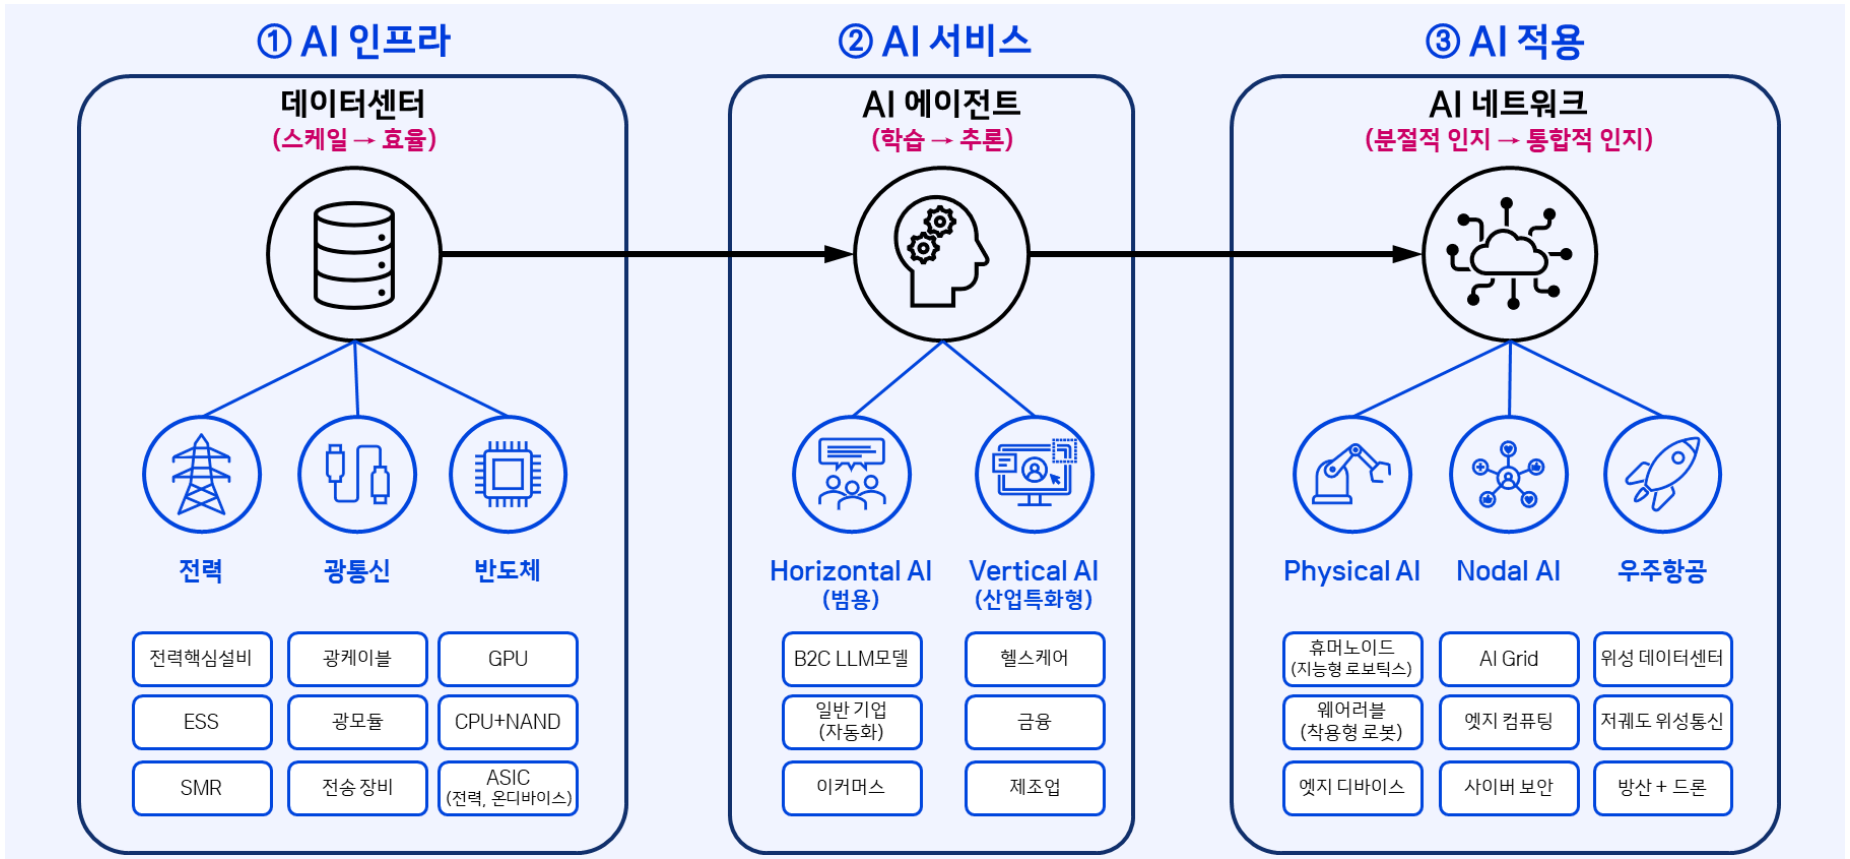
① AI 인프라

데이터센터
(스케일 → 효율)

전력
광통신
반도체

전력핵심설비
광케이블
GPU
ESS
광모듈
CPU+NAND
SMR
전송 장비
ASIC (전력, 온디바이스)

② AI 서비스

AI 에이전트
(학습 → 추론)

Horizontal AI (범용)
Vertical AI (산업특화형)

B2C LLM모델
헬스케어
일반 기업 (자동화)
금융
이커머스
제조업

③ AI 적용

AI 네트워크
(분절적 인지 → 통합적 인지)

Physical AI
Nodal AI
우주항공

휴머노이드 (지능형 로보틱스)
AI Grid
위성 데이터센터
웨어러블 (착용형 로봇)
엣지 컴퓨팅
저궤도 위성통신
엣지 디바이스
사이버 보안
방산 + 드론